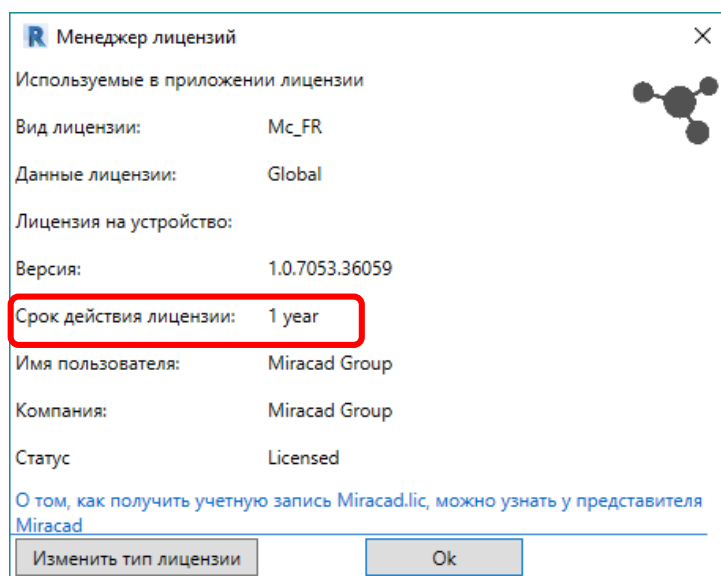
R Менеджер лицензий

×

Используемые в приложении лицензии

| Вид лицензии: | Mc_FR |
|---|---|
| Данные лицензии: | Global |
| Лицензия на устройство: | |
| Версия: | 1.0.7053.36059 |
| Срок действия лицензии: | 1 year |
| Имя пользователя: | Miracad Group |
| Компания: | Miracad Group |
| Статус | Licensed |

О том, как получить учетную запись Miracad.lic, можно узнать у представителя Miracad

Изменить тип лицензии

Ok